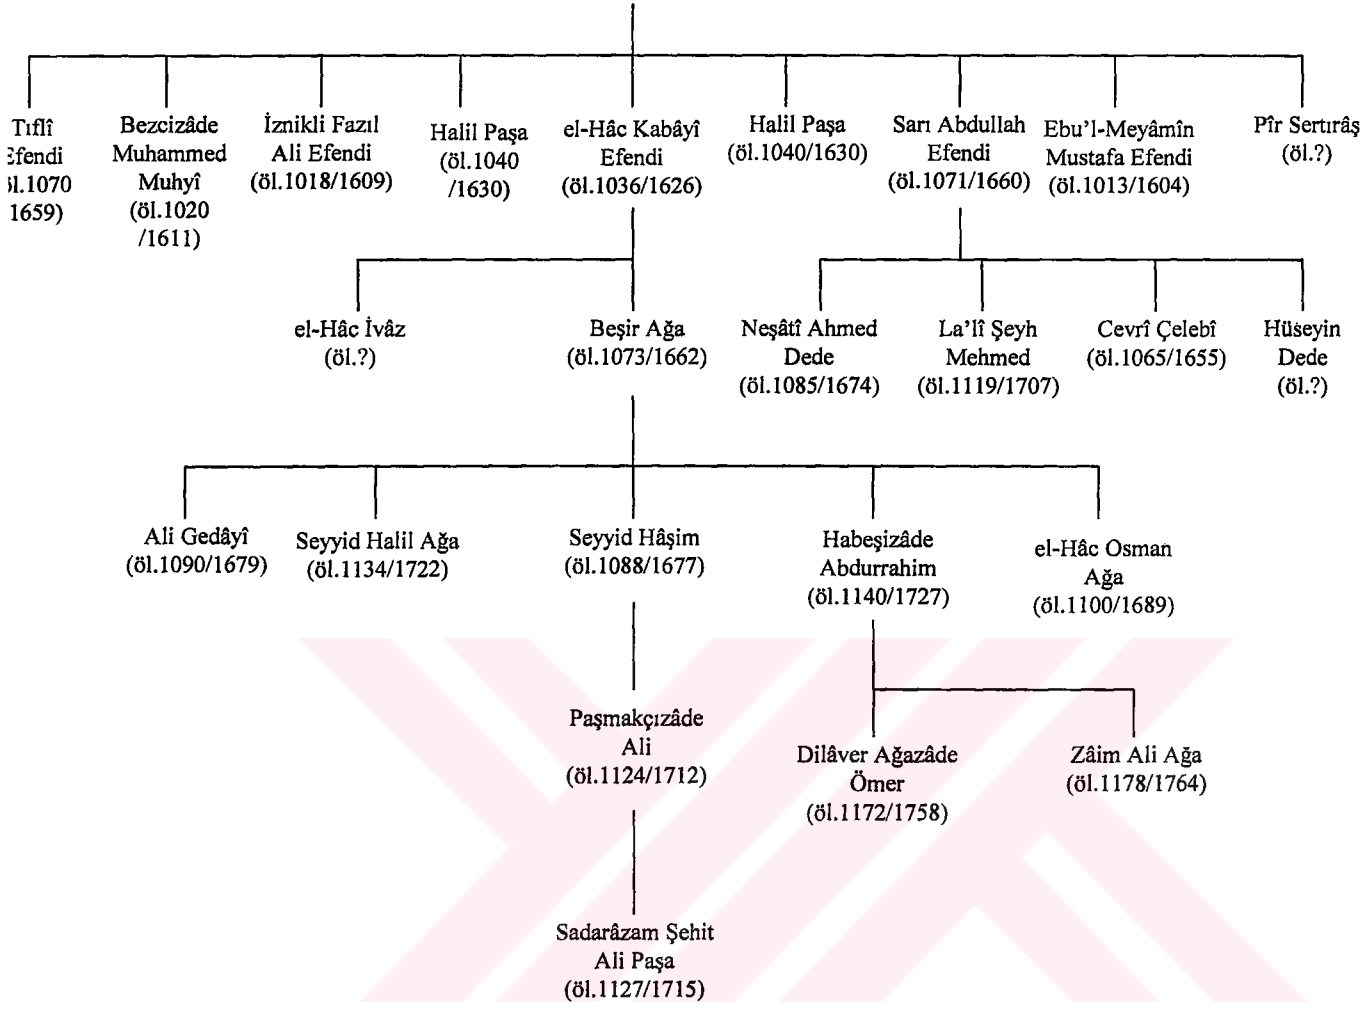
Tıflî
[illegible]fendi
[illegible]l.1070
1659)

Bezcizâde Muhammed Muhyî (öl.1020 /1611)

İznikli Fazıl Ali Efendi (öl.1018/1609)

Halil Paşa (öl.1040 /1630)

el-Hâc Kabâyî Efendi (öl.1036/1626)

Halil Paşa (öl.1040/1630)

Sarı Abdullah Efendi (öl.1071/1660)

Ebu'l-Meyâmîn Mustafa Efendi (öl.1013/1604)

Pîr Sertırâş (öl.?)

el-Hâc İvâz (öl.?)

Beşir Ağa (öl.1073/1662)

Neşâtî Ahmed Dede (öl.1085/1674)

La'lî Şeyh Mehmed (öl.1119/1707)

Cevrî Çelebî (öl.1065/1655)

Hüseyin Dede (öl.?)

Ali Gedâyî (öl.1090/1679)

Seyyid Halil Ağa (öl.1134/1722)

Seyyid Hâşim (öl.1088/1677)

Habeşizâde Abdurrahim (öl.1140/1727)

el-Hâc Osman Ağa (öl.1100/1689)

Paşmakçızâde Ali (öl.1124/1712)

Dilâver Ağazâde Ömer (öl.1172/1758)

Zâim Ali Ağa (öl.1178/1764)

Sadarâzam Şehit Ali Paşa (öl.1127/1715)